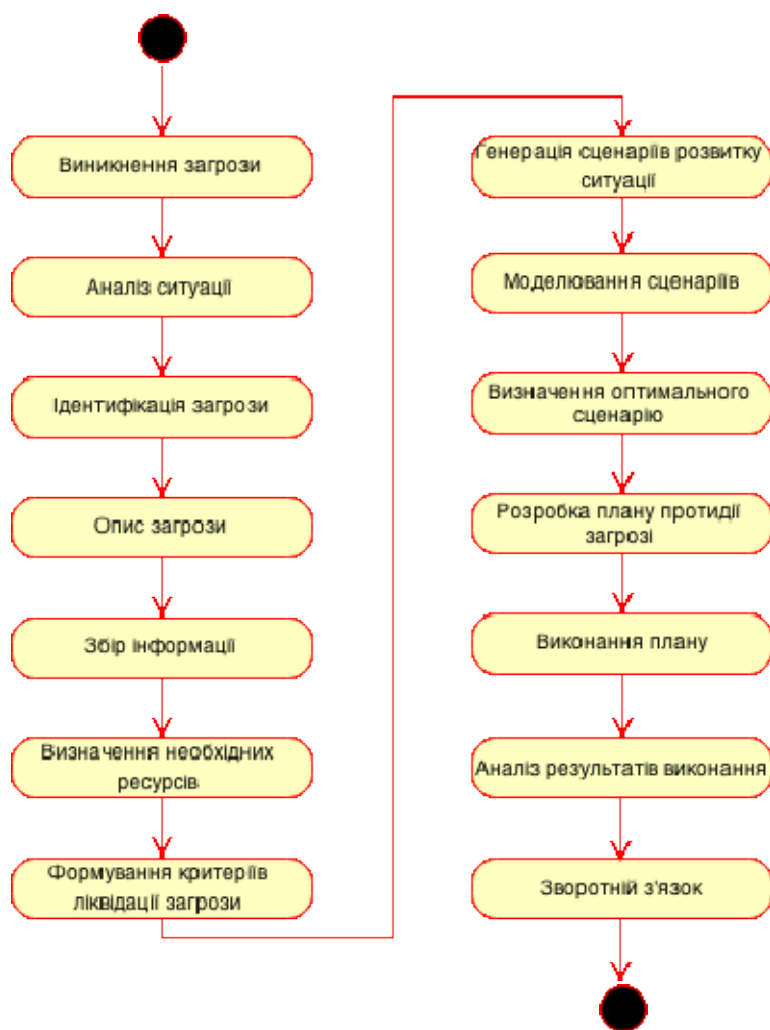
Виникнення загрози

Аналіз ситуації

Ідентифікація загрози

Опис загрози

Збір інформації

Визначення необхідних ресурсів

Формування критеріїв ліквідації загрози

Генерація сценаріїв розвитку ситуації

Моделювання сценаріїв

Визначення оптимального сценарію

Розробка плану протидії загрозі

Виконання плану

Аналіз результатів виконання

Зворотній з'язок